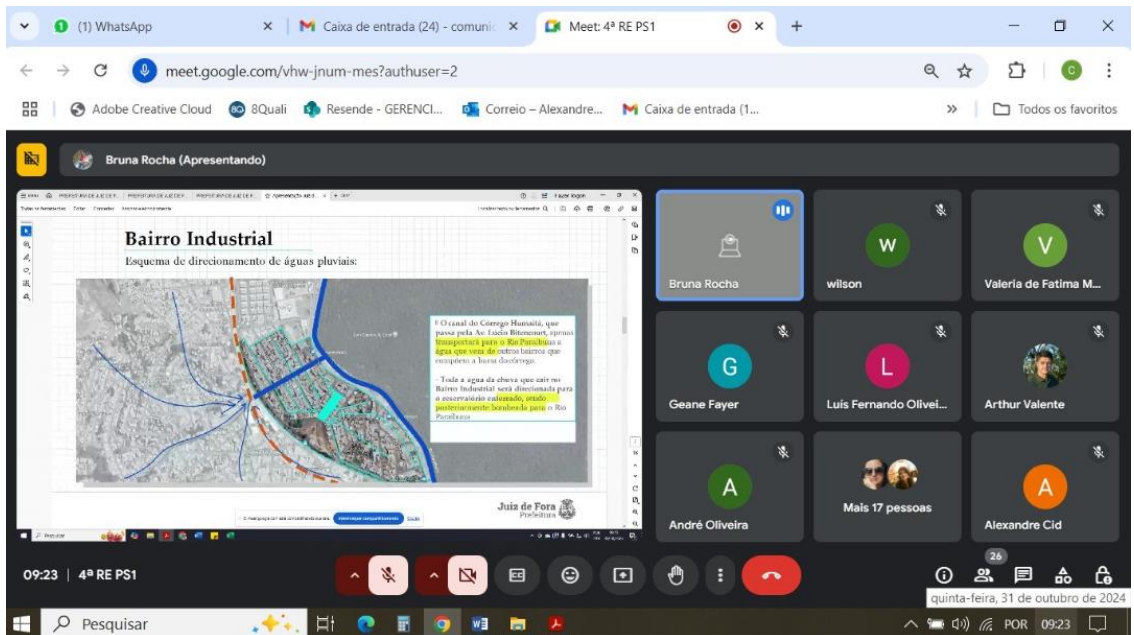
(1) WhatsApp
Caixa de entrada (24) - comunic
Meet: 4ª RE PS1
meet.google.com/vhw-jnum-mes?authuser=2
Adobe Creative Cloud  8Quali  Resende - GERENCI...  Correio – Alexandre...  Caixa de entrada (1...
Todos os favoritos
Bruna Rocha (Apresentando)

Bairro Industrial
Esquema de direcionamento de águas pluviais:

O canal do Córrego Humaitá, que passa pela Av. Lúcio Bittencourt, apenas transportará para o Rio Paraibuna a água que vem de outros bairros que compõem a bacia do córrego.

Toda a água da chuva que cair no Bairro Industrial será direcionada para o reservatório enterrado, sendo posteriormente bombeada para o Rio Paraibuna.

Juiz de Fora Prefeitura

Bruna Rocha
wilson
Valeria de Fatima M...
Geane Fayer
Luís Fernando Olivei...
Arthur Valente
André Oliveira
Mais 17 pessoas
Alexandre Cid
W
V
G
L
A
A

09:23 | 4ª RE PS1
26
quinta-feira, 31 de outubro de 2024
Pesquisar
POR 09:23